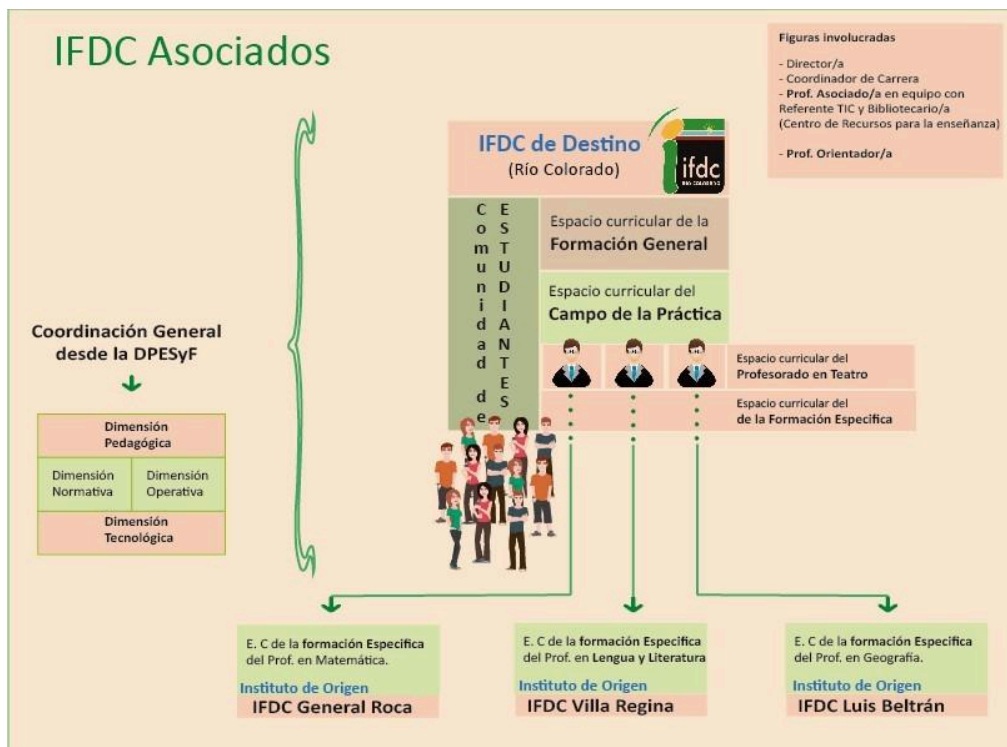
IFDC Asociados

Figuras involucradas

- Director/a
- Coordinador de Carrera
- Prof. Asociado/a en equipo con Referente TIC y Bibliotecario/a (Centro de Recursos para la enseñanza)

- Prof. Orientador/a

IFDC de Destino
(Río Colorado)

ifdc
RIO COLORADO

Comunidad de

ESTUDIANTES

Espacio curricular de la
Formación General

Espacio curricular del
Campo de la Práctica

Espacio curricular del
Profesorado en Teatro

Espacio curricular del
de la Formación Especifica

Coordinación General desde la DPESyF

| Dimensión Pedagógica | |
|---|---|
| Dimensión Normativa | Dimensión Operativa |
| Dimensión Tecnológica | |

E. C de la formación Especifica del Prof. en Matemática.
Instituto de Origen
IFDC General Roca

E. C de la formación Especifica del Prof. en Lengua y Literatura
Instituto de Origen
IFDC Villa Regina

E. C de la formación Especifica del Prof. en Geografía.
Instituto de Origen
IFDC Luis Beltrán